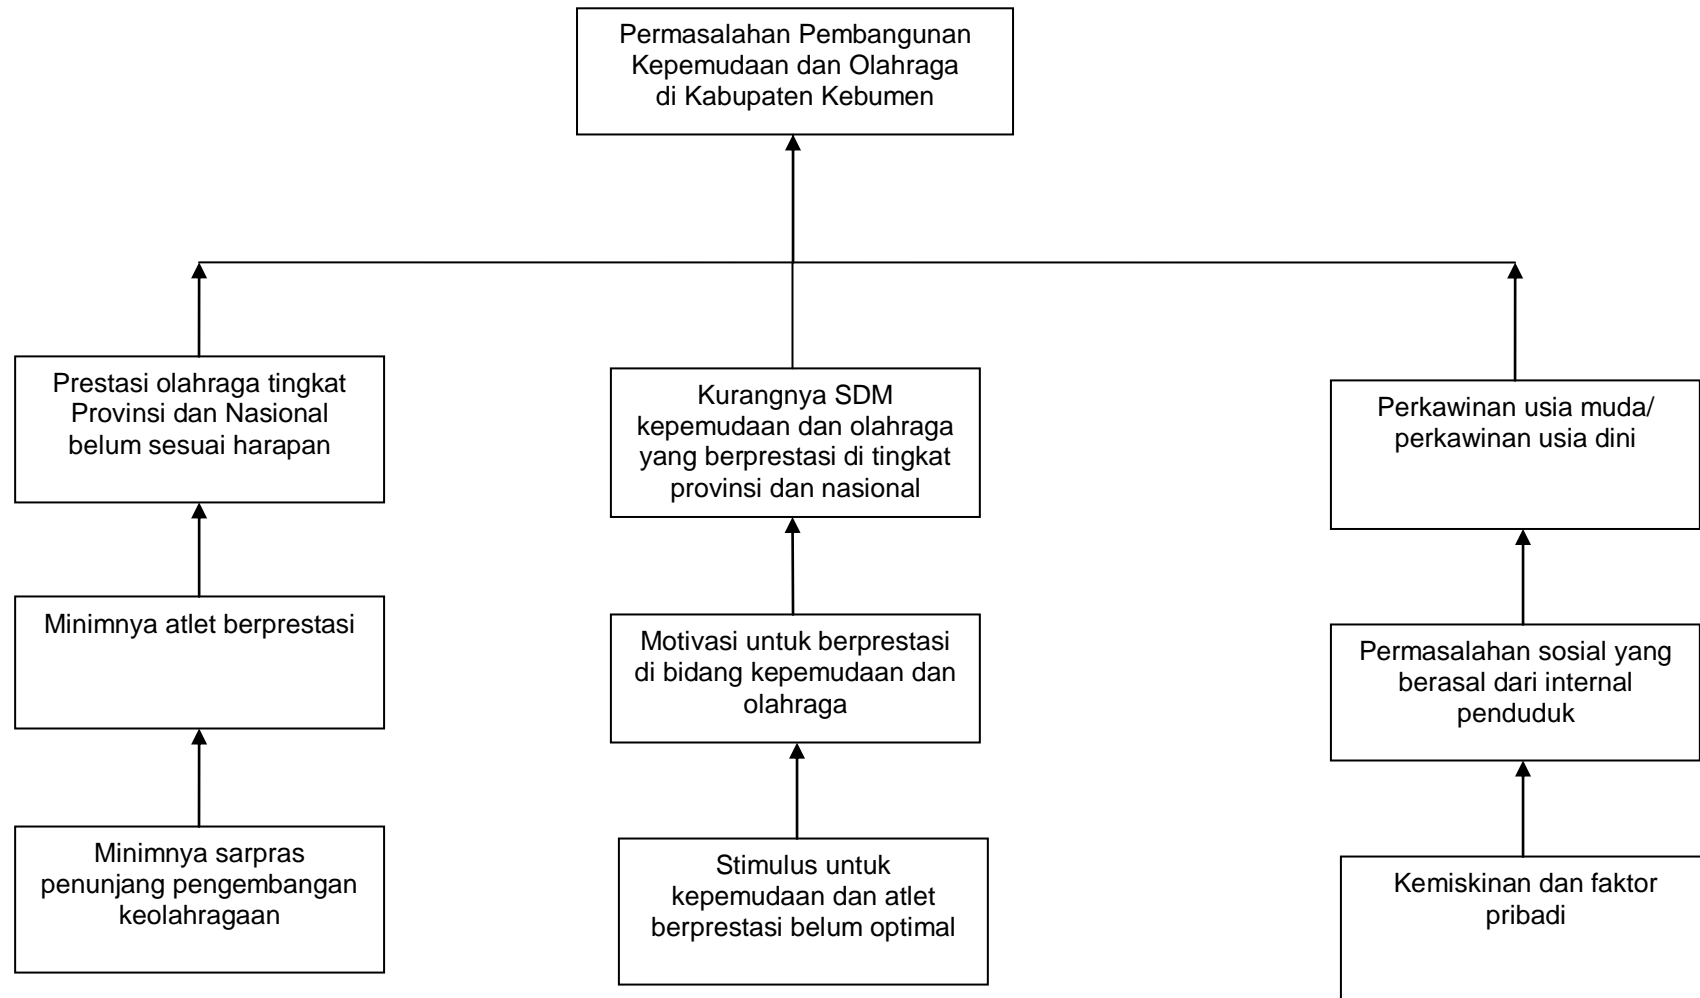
Permasalahan Pembangunan Kepemudaan dan Olahraga di Kabupaten Kebumen

Prestasi olahraga tingkat Provinsi dan Nasional belum sesuai harapan

Minimnya atlet berprestasi

Minimnya sarpras penunjang pengembangan keolahragaan

Kurangnya SDM kepemudaan dan olahraga yang berprestasi di tingkat provinsi dan nasional

Motivasi untuk berprestasi di bidang kepemudaan dan olahraga

Stimulus untuk kepemudaan dan atlet berprestasi belum optimal

Perkawinan usia muda/ perkawinan usia dini

Permasalahan sosial yang berasal dari internal penduduk

Kemiskinan dan faktor pribadi